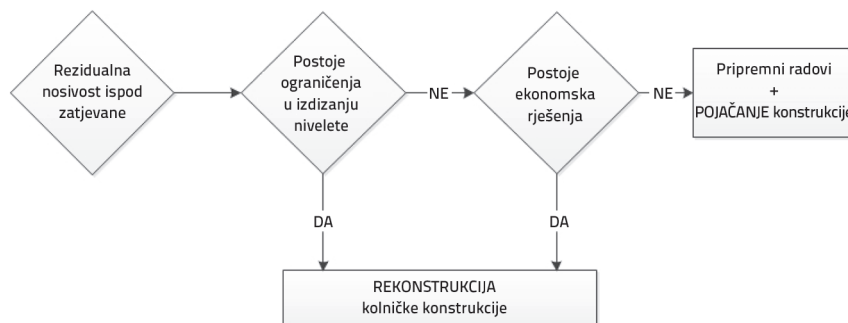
Rezidualna nosivost ispod zatjevane

Postoje ograničenja u izdizanju nivelete

NE

Postoje ekonomska rješenja

NE

Pripremni radovi
+
POJAČANJE konstrukcije

DA

DA

REKONSTRUKCIJA
kolničke konstrukcije